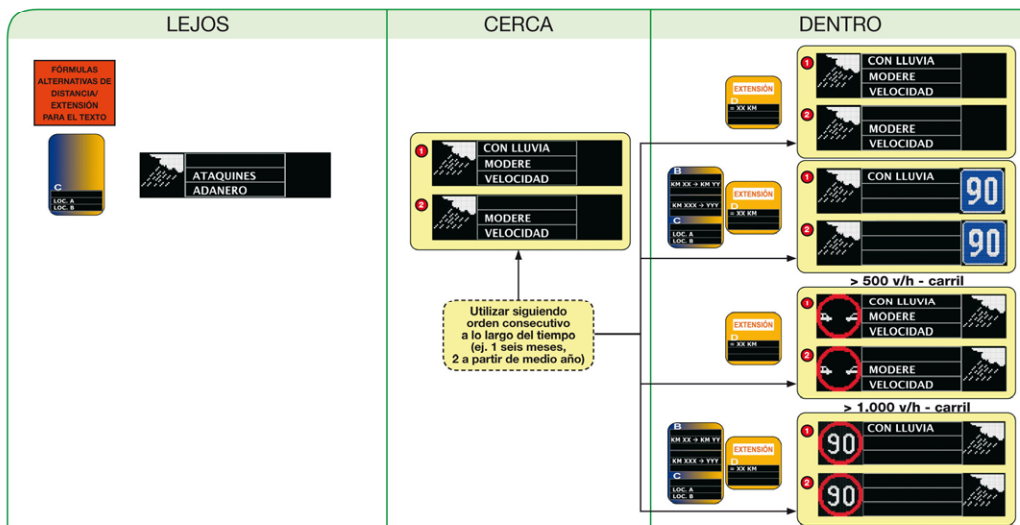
LEJOS

CERCA

DENTRO

FÓRMULAS ALTERNATIVAS DE DISTANCIA/ EXTENSIÓN PARA EL TEXTO

C
LOC. A
LOC. B

ATAQUINES
ADANERO

1
CON LLUVIA
MODERE
VELOCIDAD

2
MODERE
VELOCIDAD

Utilizar siguiendo orden consecutivo a lo largo del tiempo (ej. 1 seis meses, 2 a partir de medio año)

EXTENSIÓN
D
= XX KM

1
CON LLUVIA
MODERE
VELOCIDAD

2
MODERE
VELOCIDAD

B
KM XX → KM YY
KM XXX → YYY
C
LOC. A
LOC. B

EXTENSIÓN
D
= XX KM

1
CON LLUVIA
90

2
90

> 500 v/h - carril

EXTENSIÓN
D
= XX KM

1
CON LLUVIA
MODERE
VELOCIDAD

2
MODERE
VELOCIDAD

> 1.000 v/h - carril

B
KM XX → KM YY
KM XXX → YYY
C
LOC. A
LOC. B

EXTENSIÓN
D
= XX KM

1
90
CON LLUVIA

2
90